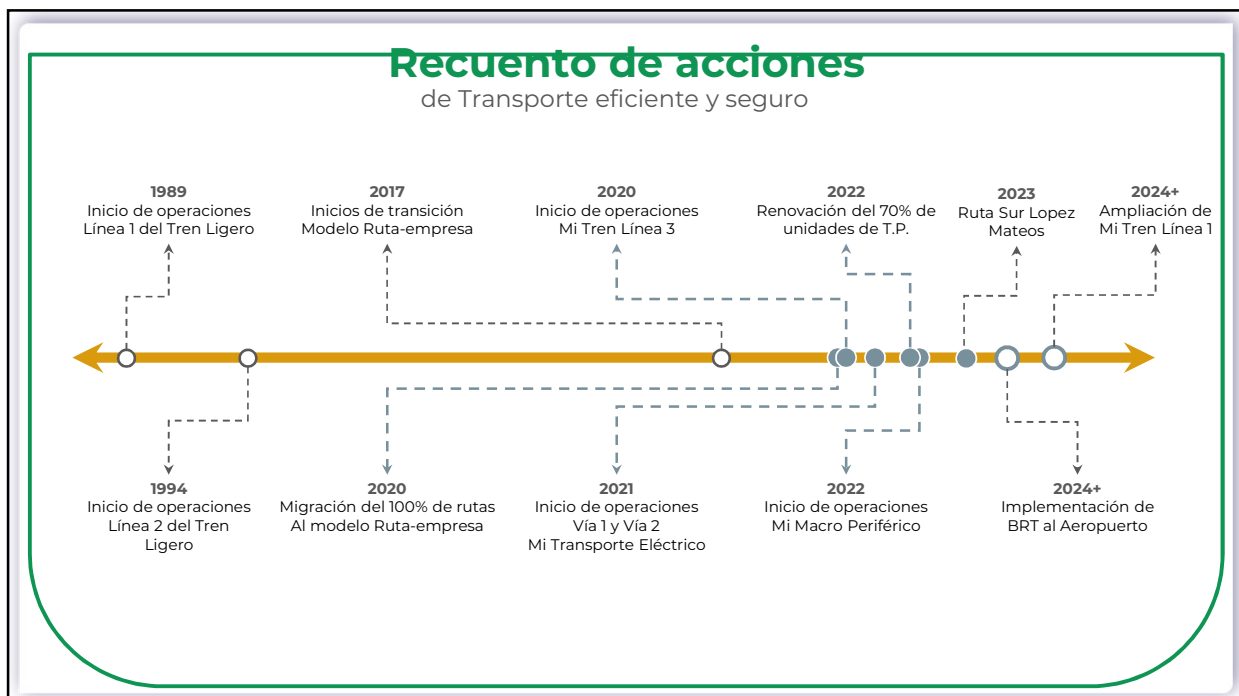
Recuento de acciones
de Transporte eficiente y seguro

1989
Inicio de operaciones Línea 1 del Tren Ligero

2017
Inicios de transición Modelo Ruta-empresa

2020
Inicio de operaciones Mi Tren Línea 3

2022
Renovación del 70% de unidades de T.P.

2023
Ruta Sur Lopez Mateos

2024+
Ampliación de Mi Tren Línea 1

1994
Inicio de operaciones Línea 2 del Tren Ligero

2020
Migración del 100% de rutas Al modelo Ruta-empresa

2021
Inicio de operaciones Vía 1 y Vía 2 Mi Transporte Eléctrico

2022
Inicio de operaciones Mi Macro Periférico

2024+
Implementación de BRT al Aeropuerto